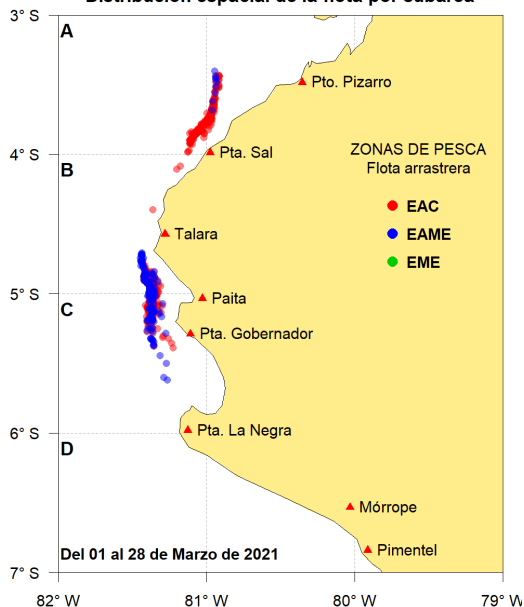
Distribución espacial de la flota por subárea

3° S
4° S
5° S
6° S
7° S

A
B
C
D

Pto. Pizarro
Pta. Sal
Talara
Paita
Pta. Gobernador
Pta. La Negra
Mórrope
Pimentel

ZONAS DE PESCA
Flota arrastrera
EAC
EAME
EME

Del 01 al 28 de Marzo de 2021

82° W
81° W
80° W
79° W